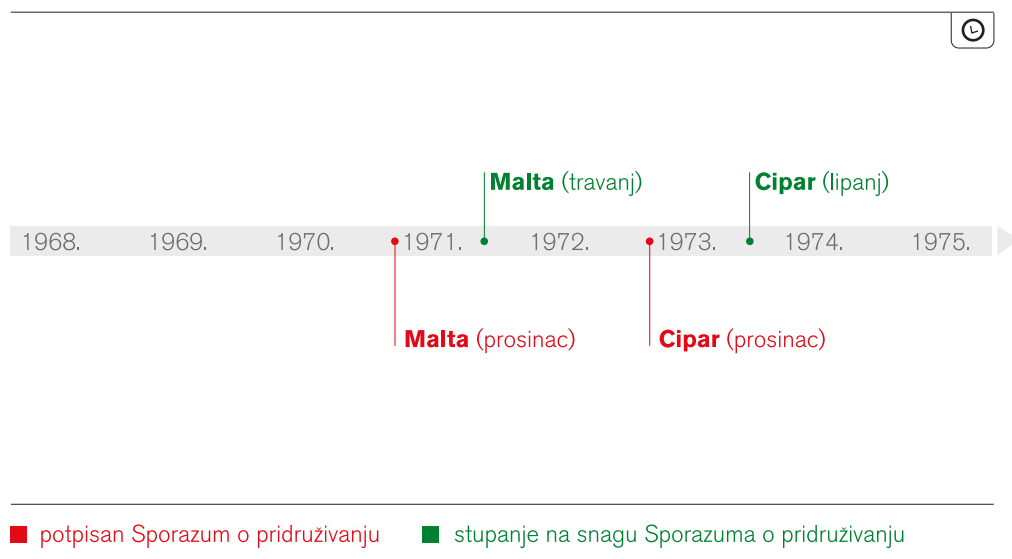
**Malta** (travanj)

**Cipar** (lipanj)

1968. 1969. 1970. 1971. 1972. 1973. 1974. 1975.

**Malta** (prosinac)

**Cipar** (prosinac)

potpisan Sporazum o pridruživanju

stupanje na snagu Sporazuma o pridruživanju